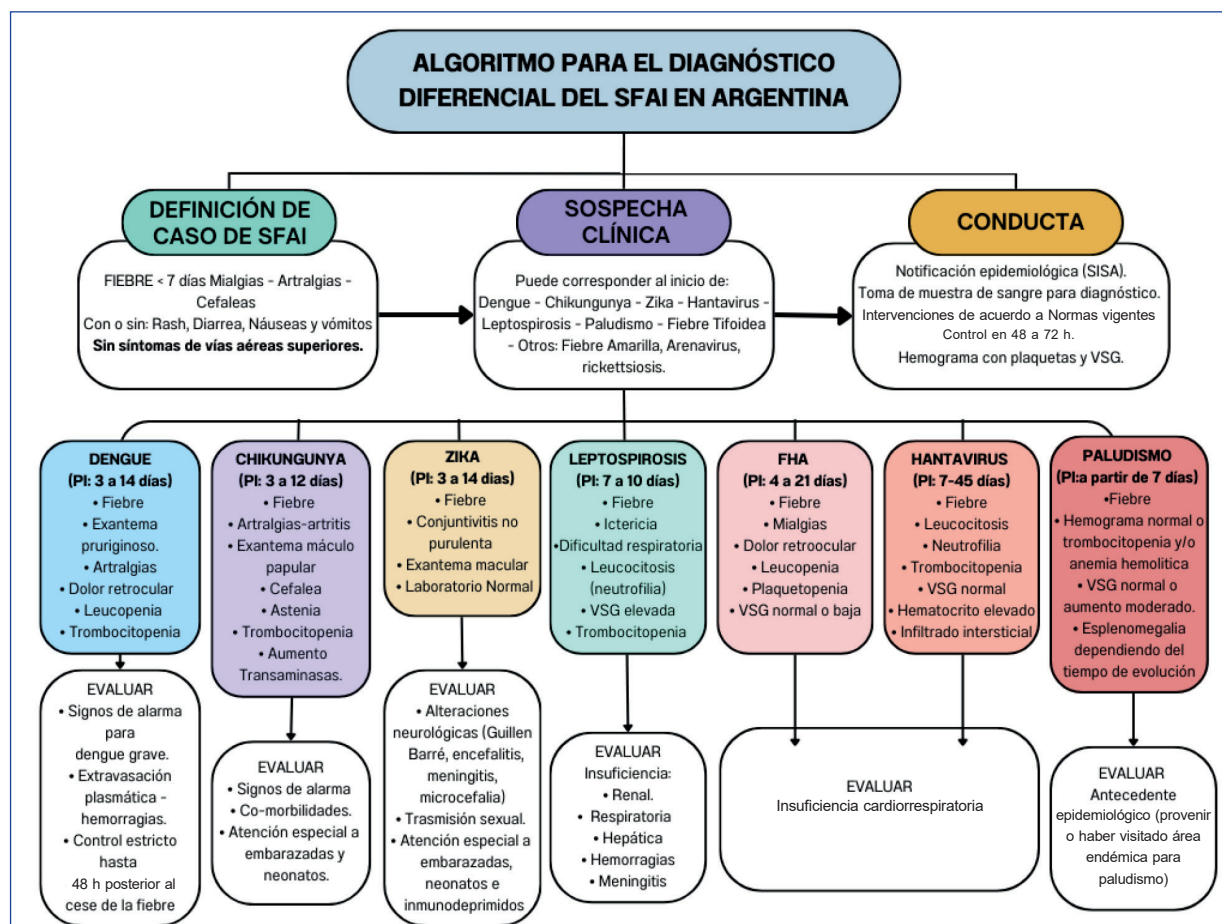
ALGORITMO PARA EL DIAGNÓSTICO DIFERENCIAL DEL SFAI EN ARGENTINA

DEFINICIÓN DE CASO DE SFAI

FIEBRE < 7 días Mialgias - Artralgias - Cefaleas
Con o sin: Rash, Diarrea, Náuseas y vómitos
**Sin síntomas de vías aéreas superiores.**

SOSPECHA CLÍNICA

Puede corresponder al inicio de: Dengue - Chikungunya - Zika - Hantavirus - Leptospirosis - Paludismo - Fiebre Tifoidea - Otros: Fiebre Amarilla, Arenavirus, rickettsiosis.

CONDUCTA

Notificación epidemiológica (SISA).
Toma de muestra de sangre para diagnóstico.
Intervenciones de acuerdo a Normas vigentes
Control en 48 a 72 h.
Hemograma con plaquetas y VSG.

DENGUE
(PI: 3 a 14 días)
• Fiebre
• Exantema pruriginoso.
• Artralgias
• Dolor retrocular
• Leucopenia
• Trombocitopenia

EVALUAR
• Signos de alarma para dengue grave.
• Extravasación plasmática - hemorragias.
• Control estricto hasta 48 h posterior al cese de la fiebre

CHIKUNGUNYA
(PI: 3 a 12 días)
• Fiebre
• Artralgias-artritis
• Exantema máculo papular
• Cefalea
• Astenia
• Trombocitopenia
• Aumento Transaminasas.

EVALUAR
• Signos de alarma
• Co-morbilidades.
• Atención especial a embarazadas y neonatos.

ZIKA
(PI: 3 a 14 días)
• Fiebre
• Conjuntivitis no purulenta
• Exantema macular
• Laboratorio Normal

EVALUAR
• Alteraciones neurológicas (Guillen Barré, encefalitis, meningitis, microcefalia)
• Trasmisión sexual.
• Atención especial a embarazadas, neonatos e inmunodeprimidos

LEPTOSPIROSIS
(PI: 7 a 10 días)
• Fiebre
• Ictericia
•Dificultad respiratoria
• Leucocitosis (neutrofilia)
• VSG elevada
• Trombocitopenia

EVALUAR
Insuficiencia:
• Renal.
• Respiratoria
• Hepática
• Hemorragias
• Meningitis

FHA
(PI: 4 a 21 días)
• Fiebre
• Mialgias
• Dolor retroocular
• Leucopenia
• Plaquetopenia
• VSG normal o baja

HANTAVIRUS
(PI: 7-45 días)
• Fiebre
• Leucocitosis
• Neutrofilia
• Trombocitopenia
• VSG normal
• Hematocrito elevado
• Infiltrado intersticial

EVALUAR
Insuficiencia cardiorrespiratoria

PALUDISMO
(PI:a partir de 7 días)
•Fiebre
• Hemograma normal o trombocitopenia y/o anemia hemolitica
• VSG normal o aumento moderado.
• Esplenomegalia dependiendo del tiempo de evolución

EVALUAR
Antecedente epidemiológico (provenir o haber visitado área endémica para paludismo)